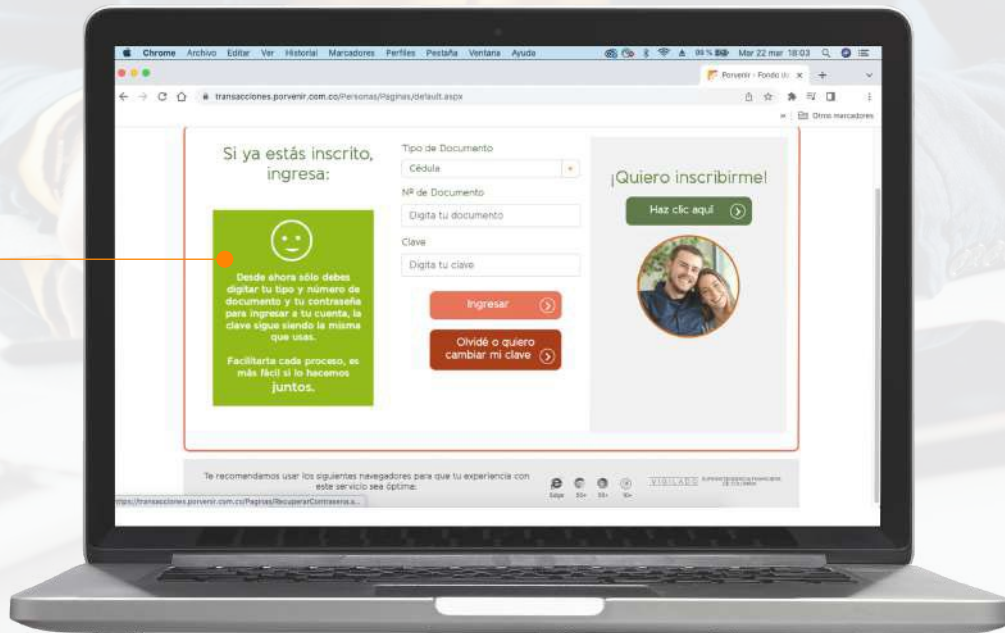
Chrome Archivo Editar Ver Historial Marcadores Perfiles Pestaña Ventana Ayuda

Mar 22 mar 18:03

Porvenir - Fondo de

transacciones.porvenir.com.co/Personas/Paginas/default.aspx

Otros marcadores

Si ya estás inscrito, ingresa:

Desde ahora sólo debes digitar tu tipo y número de documento y tu contraseña para ingresar a tu cuenta, la clave sigue siendo la misma que usas.

Facilitarte cada proceso, es más fácil si lo hacemos juntos.

Tipo de Documento

Cédula

Nº de Documento

Digita tu documento

Clave

Digita tu clave

Ingresar

Olvidé o quiero cambiar mi clave

¡Quiero inscribirme!

Haz clic aquí

Te recomendamos usar los siguientes navegadores para que tu experiencia con este servicio sea óptima:

Edge 55+ 55+ 10+

VIGILADO

https://transacciones.porvenir.com.co/Paginas/RecuperarContrasena.a...